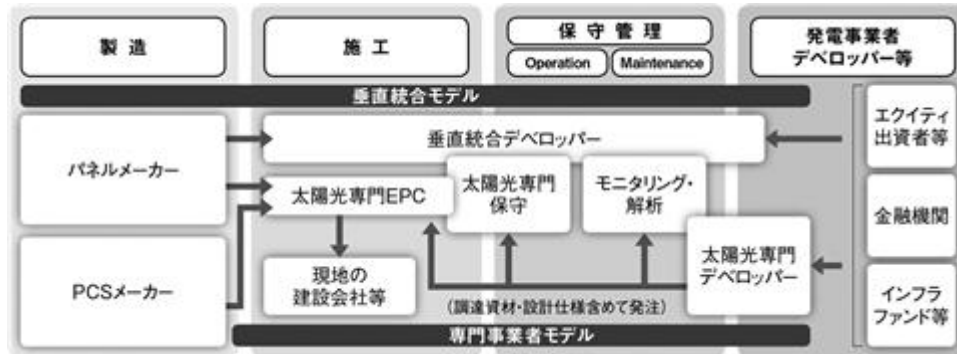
製造

施工

保守管理

Operation

Maintenance

発電事業者
デベロッパー等

垂直統合モデル

垂直統合デベロッパー

エクイティ
出資者等

パネルメーカー

太陽光専門EPC

太陽光専門
保守

モニタリング・
解析

金融機関

PCSメーカー

現地の
建設会社等

太陽光専門
デベロッパー

(調達資材・設計仕様含めて発注)

インフラ
ファンド等

専門事業者モデル